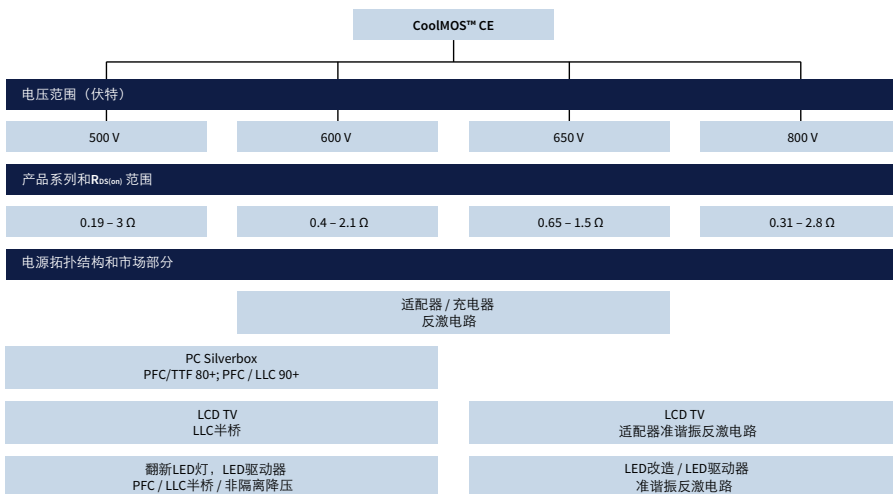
CoolMOS™ CE

电压范围（伏特）

500 V

600 V

650 V

800 V

产品系列和$R_{DS(on)}$ 范围

0.19 – 3 Ω

0.4 – 2.1 Ω

0.65 – 1.5 Ω

0.31 – 2.8 Ω

电源拓扑结构和市场部分

适配器 / 充电器
反激电路

PC Silverbox
PFC/TTF 80+; PFC / LLC 90+

LCD TV
LLC半桥

LCD TV
适配器准谐振反激电路

翻新LED灯，LED驱动器
PFC / LLC半桥 / 非隔离降压

LED改造 / LED驱动器
准谐振反激电路